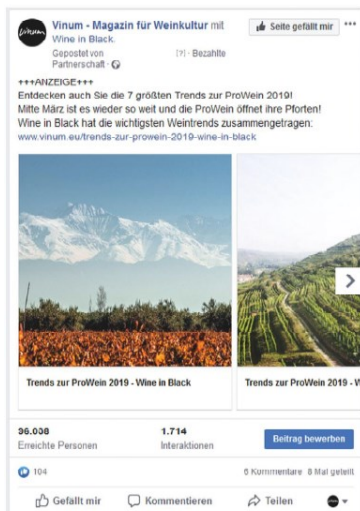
Vinum

Vinum - Magazin für Weinkultur mit Wine in Black.
Gepostet von Partnerschaft · [?] · Bezahlte

Seite gefällt mir ···

+++ANZEIGE+++
Entdecken auch Sie die 7 größten Trends zur ProWein 2019!
Mitte März ist es wieder so weit und die ProWein öffnet ihre Pforten!
Wine in Black hat die wichtigsten Weintrends zusammengetragen:
www.vinum.eu/trends-zur-prowein-2019-wine-in-black

Trends zur ProWein 2019 - Wine in Black

Trends zur ProWein 2019 - W

36.038
Erreichte Personen

1.714
Interaktionen

Beitrag bewerben

104

6 Kommentare 8 Mal geteilt

Gefällt mir

Kommentieren

Teilen